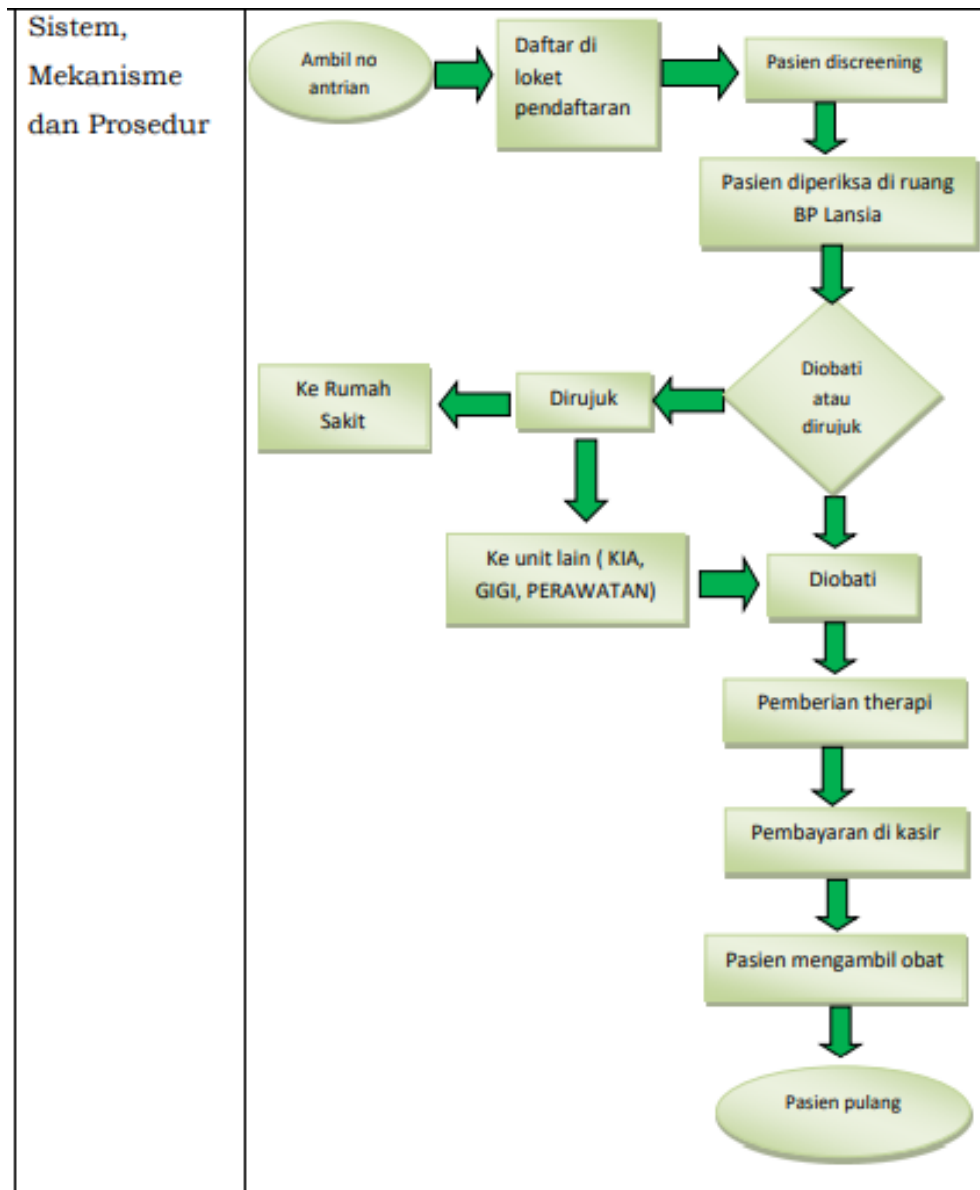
Sistem, Mekanisme dan Prosedur

Ambil no antrian

Daftar di loket pendaftaran

Pasien discreening

Pasien diperiksa di ruang BP Lansia

Diobati atau dirujuk

Dirujuk

Ke Rumah Sakit

Ke unit lain ( KIA, GIGI, PERAWATAN)

Diobati

Pemberian therapi

Pembayaran di kasir

Pasien mengambil obat

Pasien pulang